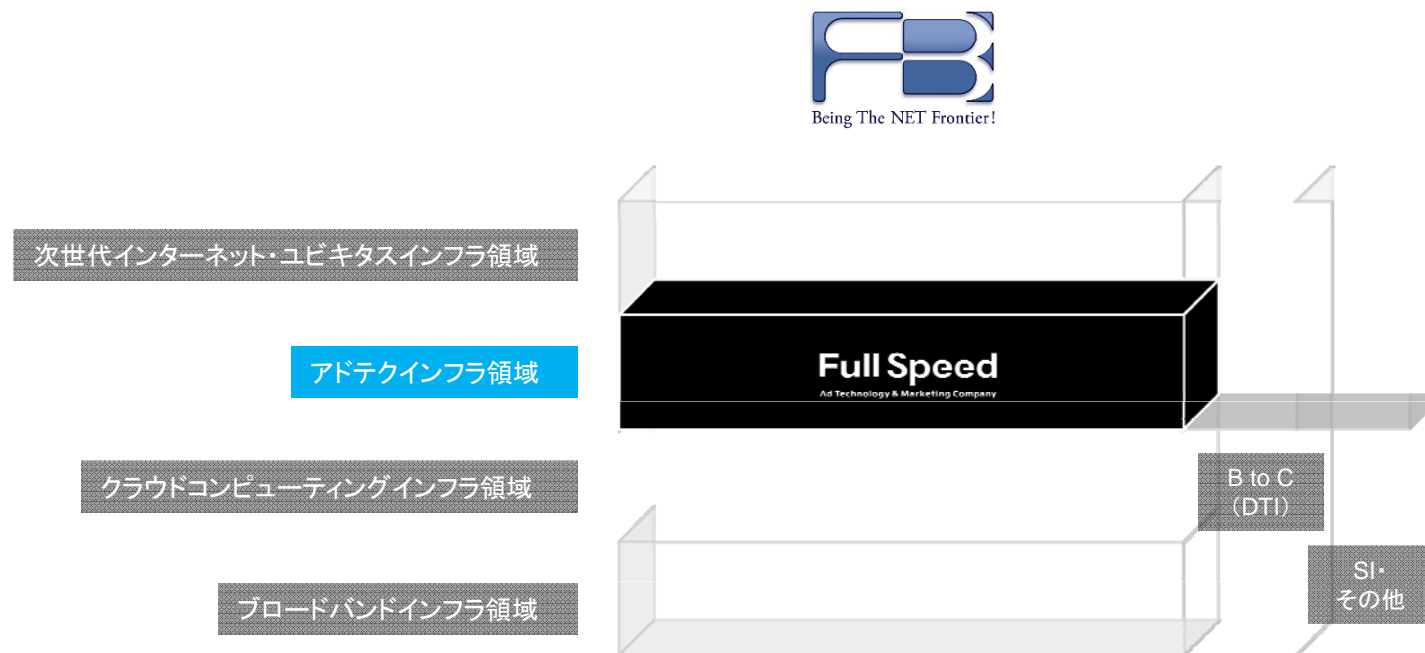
Being The NET Frontier!

次世代インターネット・ユビキタスインフラ領域

アドテクインフラ領域

Full Speed
Ad Technology & Marketing Company

クラウドコンピューティングインフラ領域

B to C
（DTI）

ブロードバンドインフラ領域

SI・
その他